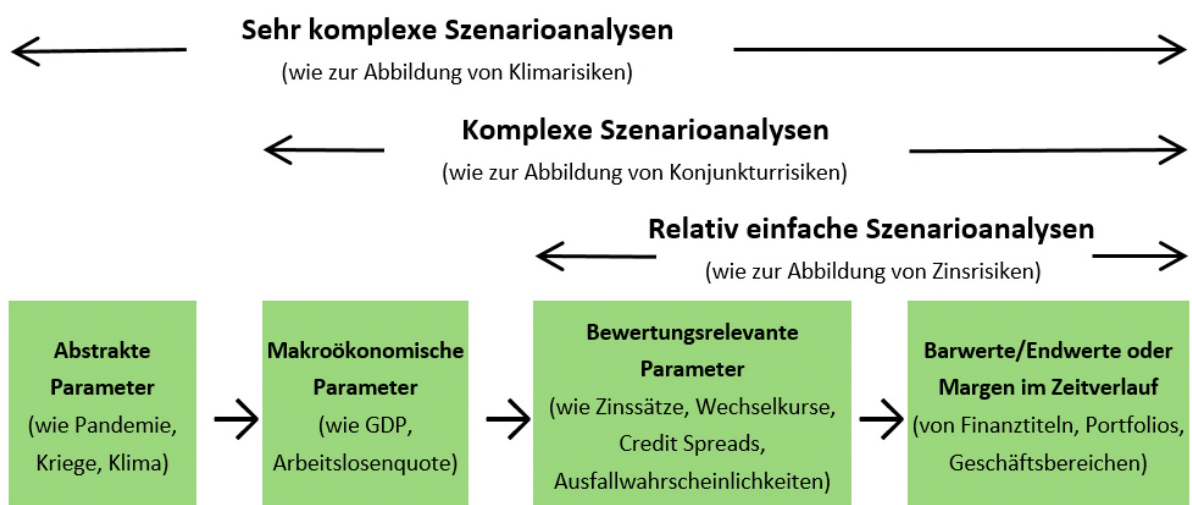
Sehr komplexe Szenarioanalysen
(wie zur Abbildung von Klimarisiken)

Komplexe Szenarioanalysen
(wie zur Abbildung von Konjunkturrisiken)

Relativ einfache Szenarioanalysen
(wie zur Abbildung von Zinsrisiken)

Abstrakte Parameter (wie Pandemie, Kriege, Klima)

Makroökonomische Parameter (wie GDP, Arbeitslosenquote)

Bewertungsrelevante Parameter (wie Zinssätze, Wechselkurse, Credit Spreads, Ausfallwahrscheinlichkeiten)

Barwerte/Endwerte oder Margen im Zeitverlauf (von Finanztiteln, Portfolios, Geschäftsbereichen)